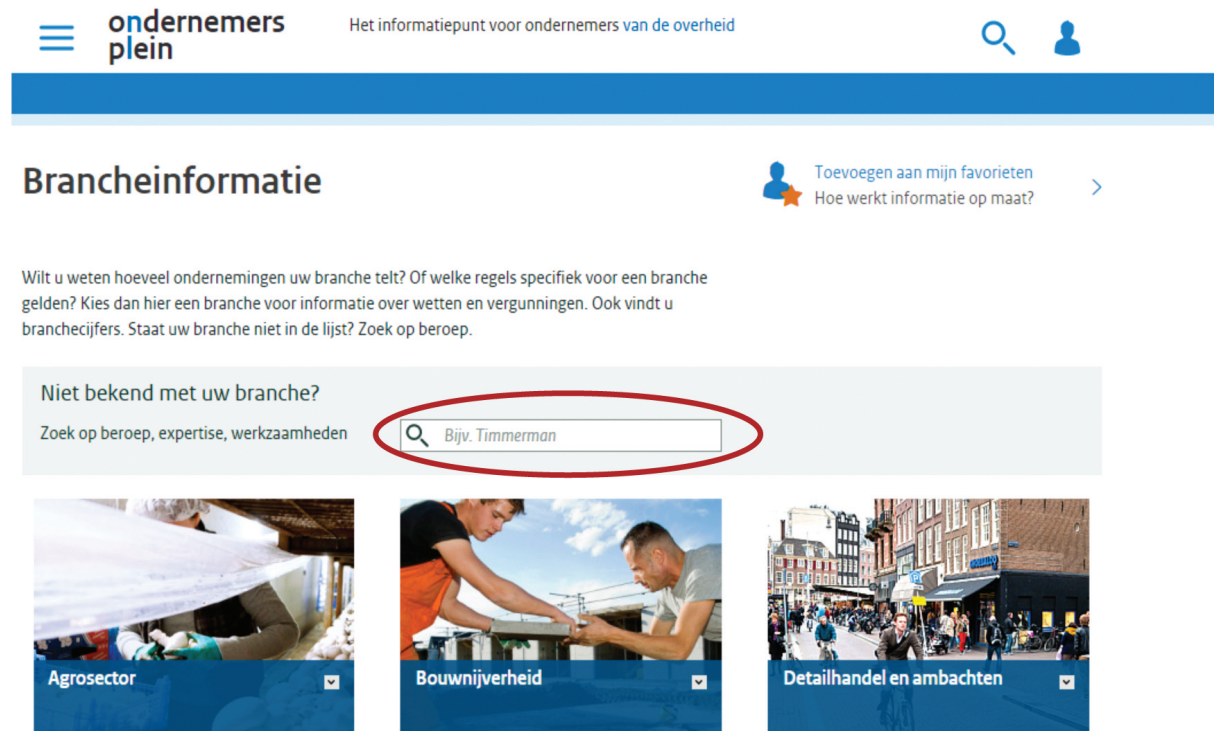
ondernemers plein

Het informatiepunt voor ondernemers van de overheid

Brancheinformatie

Toevoegen aan mijn favorieten
Hoe werkt informatie op maat?

Wilt u weten hoeveel ondernemingen uw branche telt? Of welke regels specifiek voor een branche gelden? Kies dan hier een branche voor informatie over wetten en vergunningen. Ook vindt u branchecijfers. Staat uw branche niet in de lijst? Zoek op beroep.

Niet bekend met uw branche?

Zoek op beroep, expertise, werkzaamheden

Bijv. Timmerman

Agrosector

Bouwnijverheid

Detailhandel en ambachten